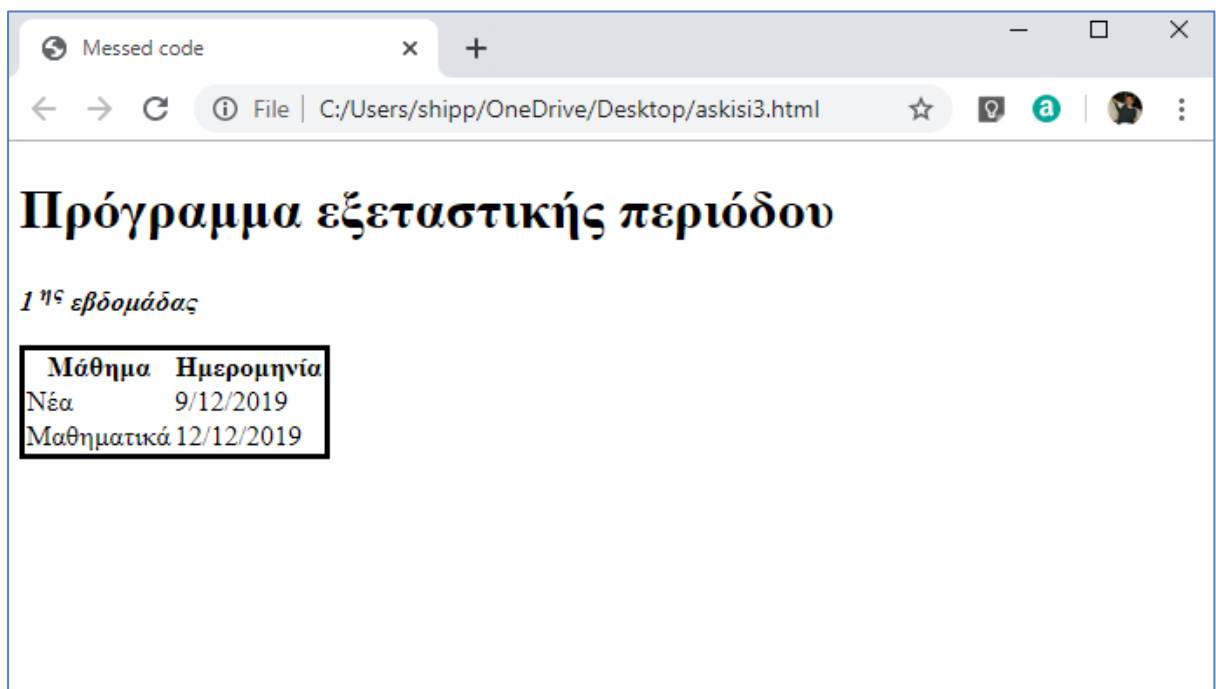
Messed code

File | C:/Users/shipp/OneDrive/Desktop/askisi3.html

# Πρόγραμμα εξεταστικής περιόδου

*1 $^{ης}$ εβδομάδας*

| Μάθημα | Ημερομηνία |
|---|---|
| Νέα | 9/12/2019 |
| Μαθηματικά | 12/12/2019 |